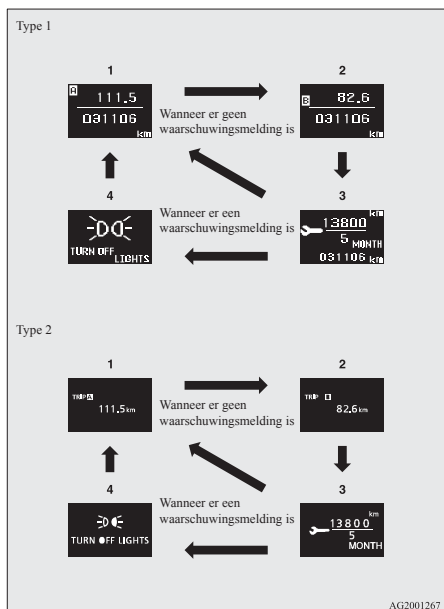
Type 1

1

A 111.5 031106 km

Wanneer er geen waarschuwingsmelding is

2

B 82.6 031106 km

4

TURN OFF LIGHTS

Wanneer er een waarschuwingsmelding is

3

km 13800 5 MONTH 031106 km

Type 2

1

TRIP A 111.5 km

Wanneer er geen waarschuwingsmelding is

2

TRIP B 82.6 km

4

TURN OFF LIGHTS

Wanneer er een waarschuwingsmelding is

3

km 13800 5 MONTH

AG2001267